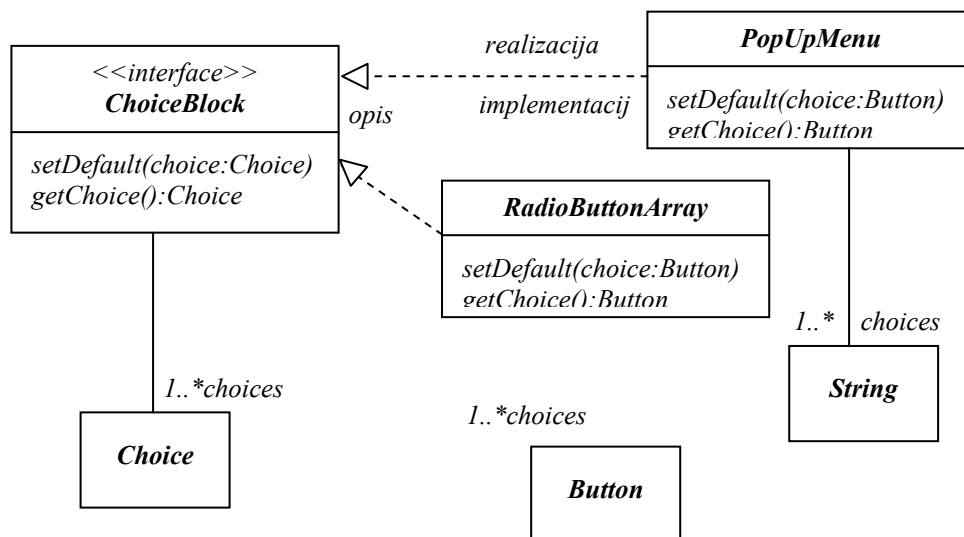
<<interface>>
ChoiceBlock

setDefault(choice:Choice)
getChoice():Choice

realizacija

opis

implementacij

PopUpMenu

setDefault(choice:Button)
getChoice():Button

RadioButtonArray

setDefault(choice:Button)
getChoice():Button

1..* choices

String

1..*choices

Choice

1..*choices

Button